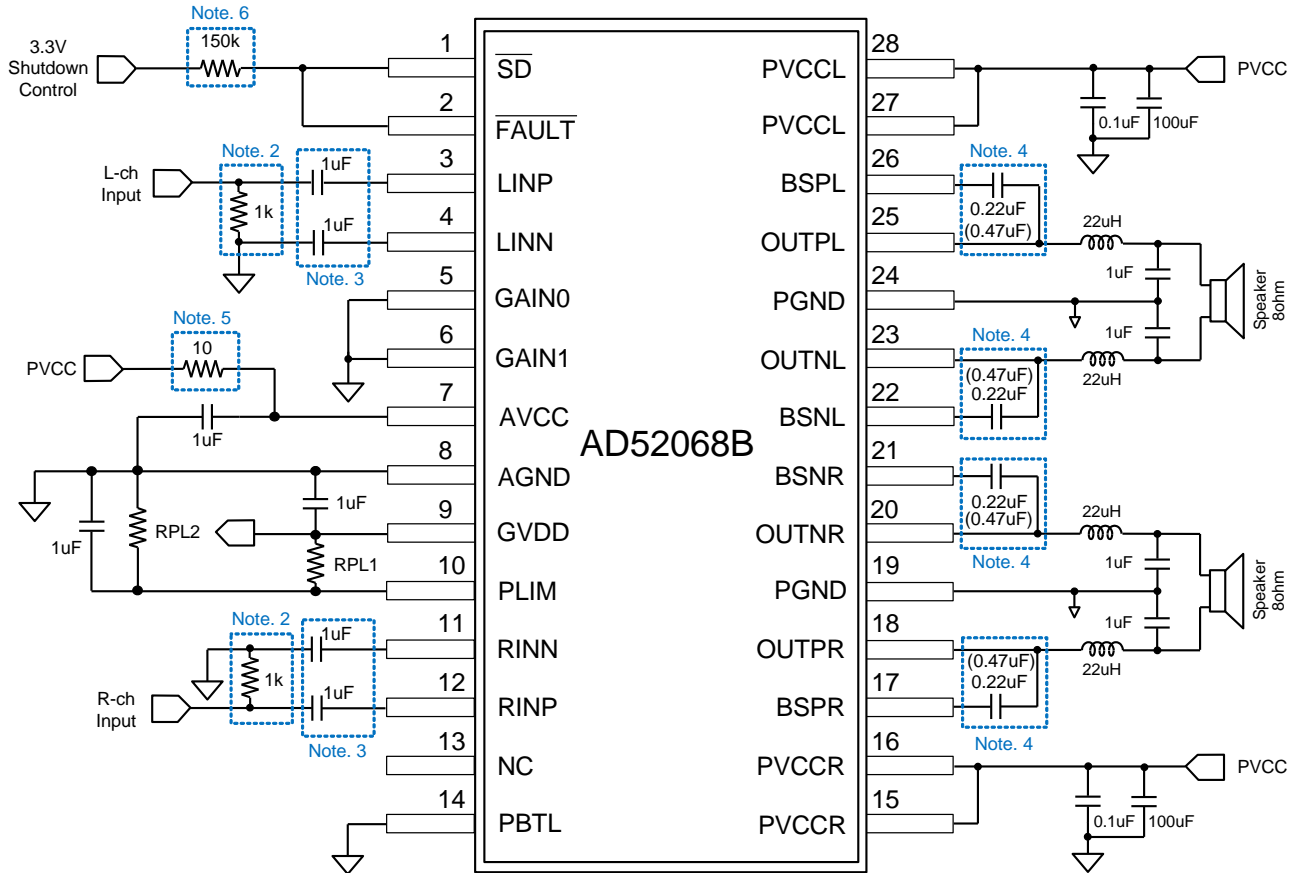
3.3V Shutdown Control
Note. 6
150k
L-ch Input
Note. 2
1k
1uF
1uF
Note. 3
Note. 5
PVCC
10
1uF
1uF
RPL2
1uF
RPL1
Note. 2
R-ch Input
1k
1uF
1uF
Note. 3

1 $\overline{SD}$
2 $\overline{FAULT}$
3 LINP
4 LINN
5 GAIN0
6 GAIN1
7 AVCC
8 AGND
9 GVDD
10 PLIM
11 RINN
12 RINP
13 NC
14 PBTL

AD52068B

28 PVCCL
27 PVCCL
26 BSPL
25 OUTPL
24 PGND
23 OUTNL
22 BSNL
21 BSNR
20 OUTNR
19 PGND
18 OUTPR
17 BSPR
16 PVCCR
15 PVCCR

PVCC
0.1uF
100uF
Note. 4
0.22uF
(0.47uF)
22uH
1uF
Speaker 8ohm
1uF
Note. 4
(0.47uF)
0.22uF
22uH
0.22uF
(0.47uF)
Note. 4
22uH
1uF
Speaker 8ohm
1uF
(0.47uF)
0.22uF
22uH
Note. 4
PVCC
0.1uF
100uF